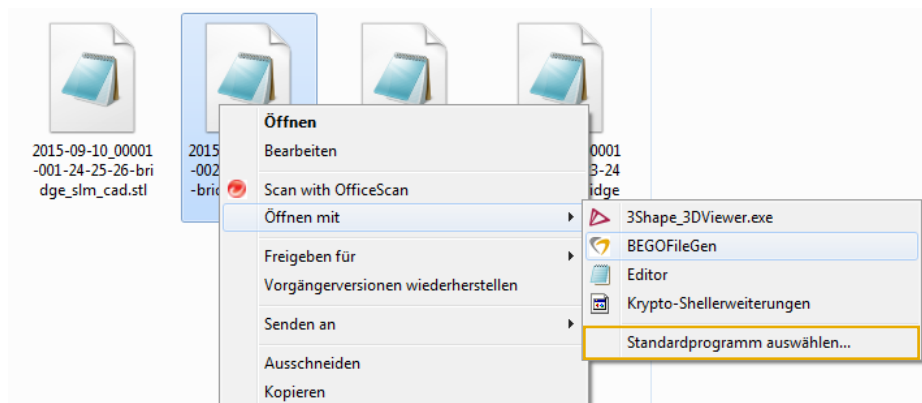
2015-09-10_00001-001-24-25-26-bridge_slm_cad.stl

2015 -002 -bri

0001 3-24 idge

Öffnen
Bearbeiten
Scan with OfficeScan
Öffnen mit
Freigeben für
Vorgängerversionen wiederherstellen
Senden an
Ausschneiden
Kopieren

3Shape_3DViewer.exe
BEGOFileGen
Editor
Krypto-Shellerweiterungen
Standardprogramm auswählen...